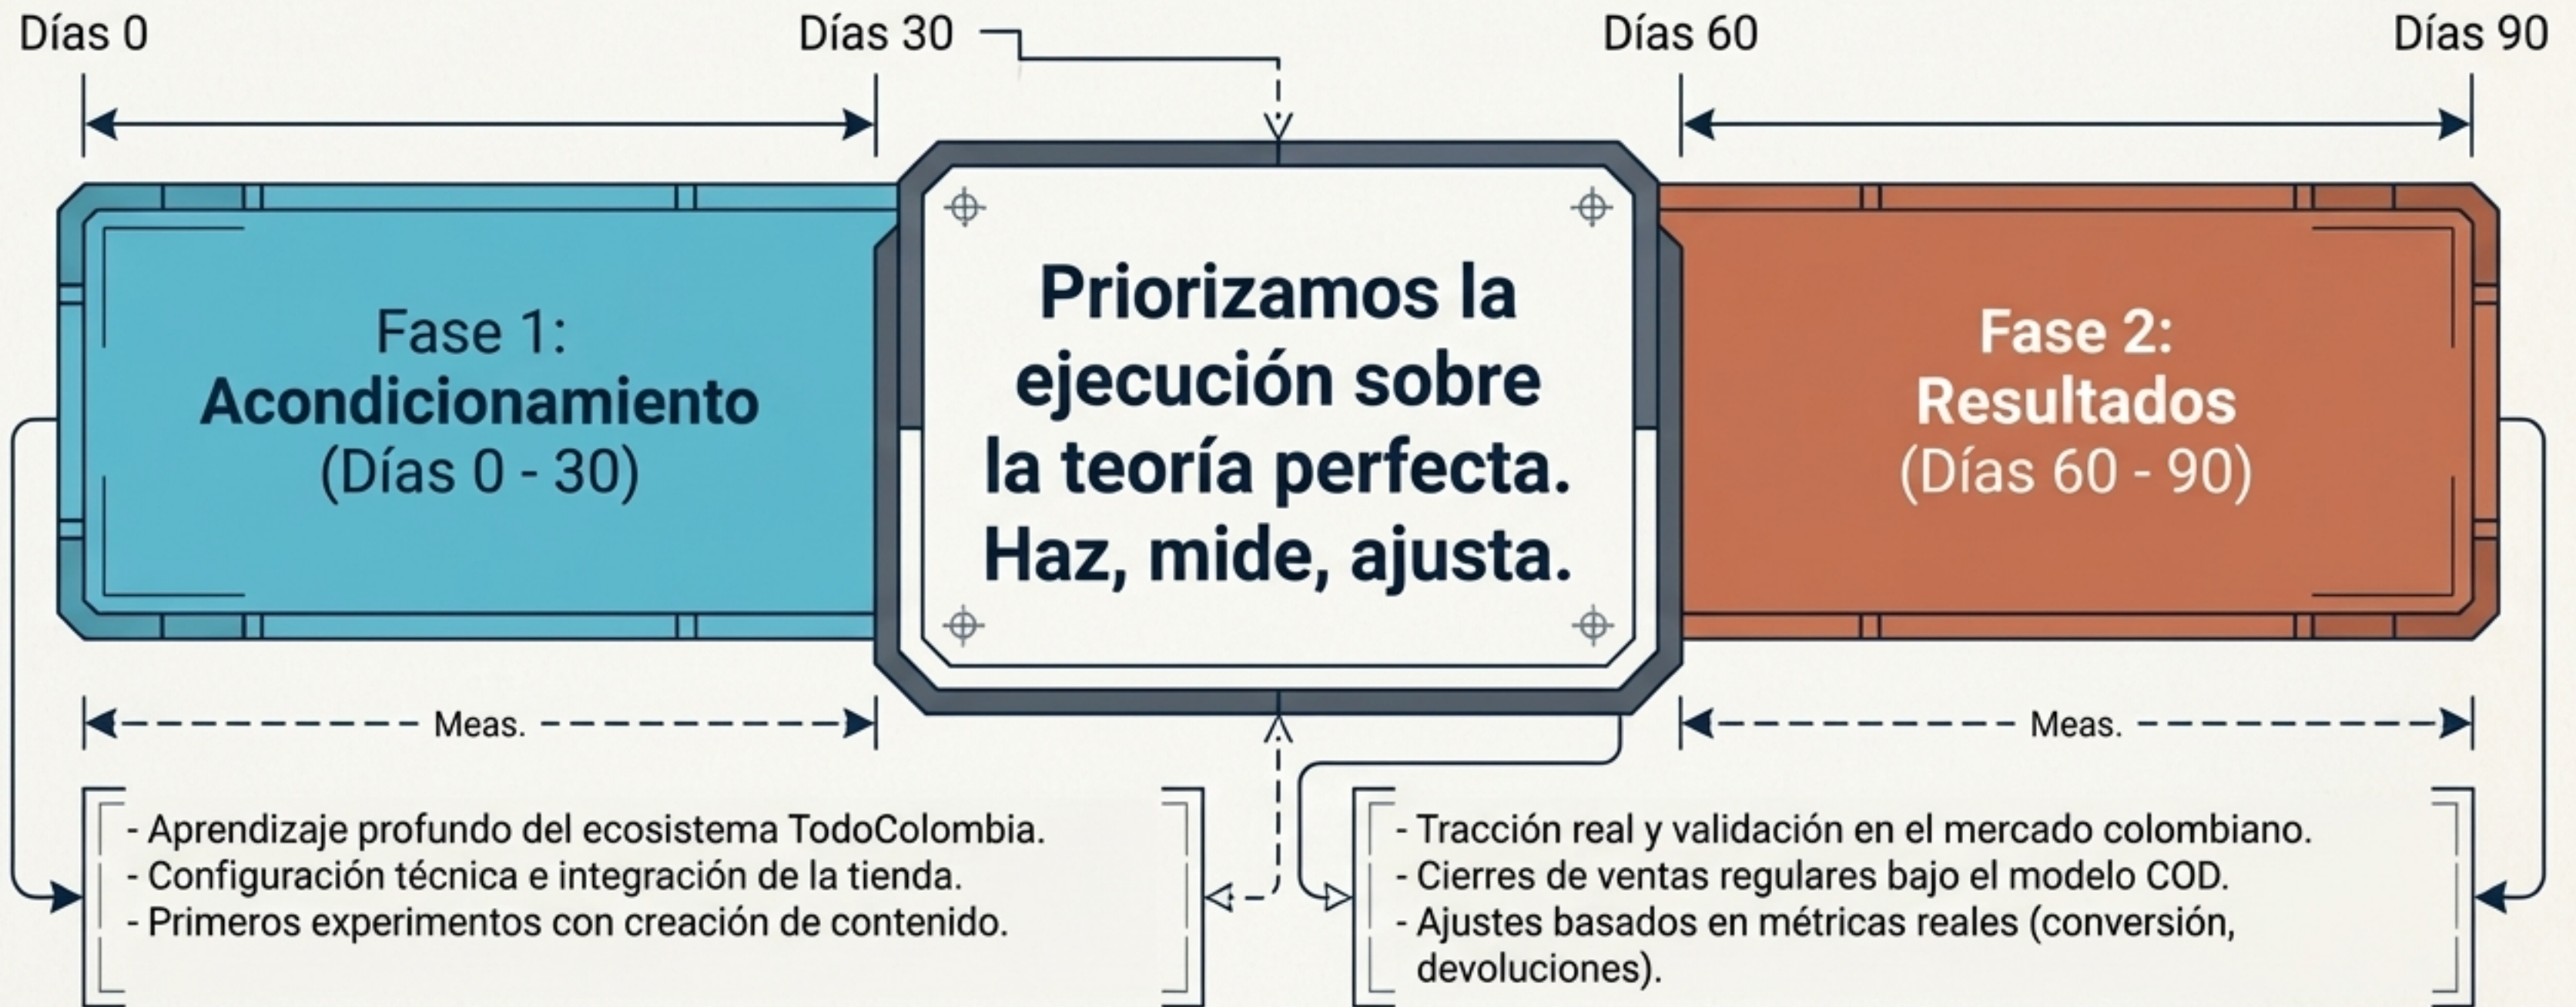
Días 0

Días 30

Días 60

Días 90

Fase 1: Acondicionamiento (Días 0 - 30)

Priorizamos la ejecución sobre la teoría perfecta. Haz, mide, ajusta.

Fase 2: Resultados (Días 60 - 90)

Meas.

Meas.

- Aprendizaje profundo del ecosistema TodoColombia.
- Configuración técnica e integración de la tienda.
- Primeros experimentos con creación de contenido.

- Tracción real y validación en el mercado colombiano.
- Cierres de ventas regulares bajo el modelo COD.
- Ajustes basados en métricas reales (conversión, devoluciones).